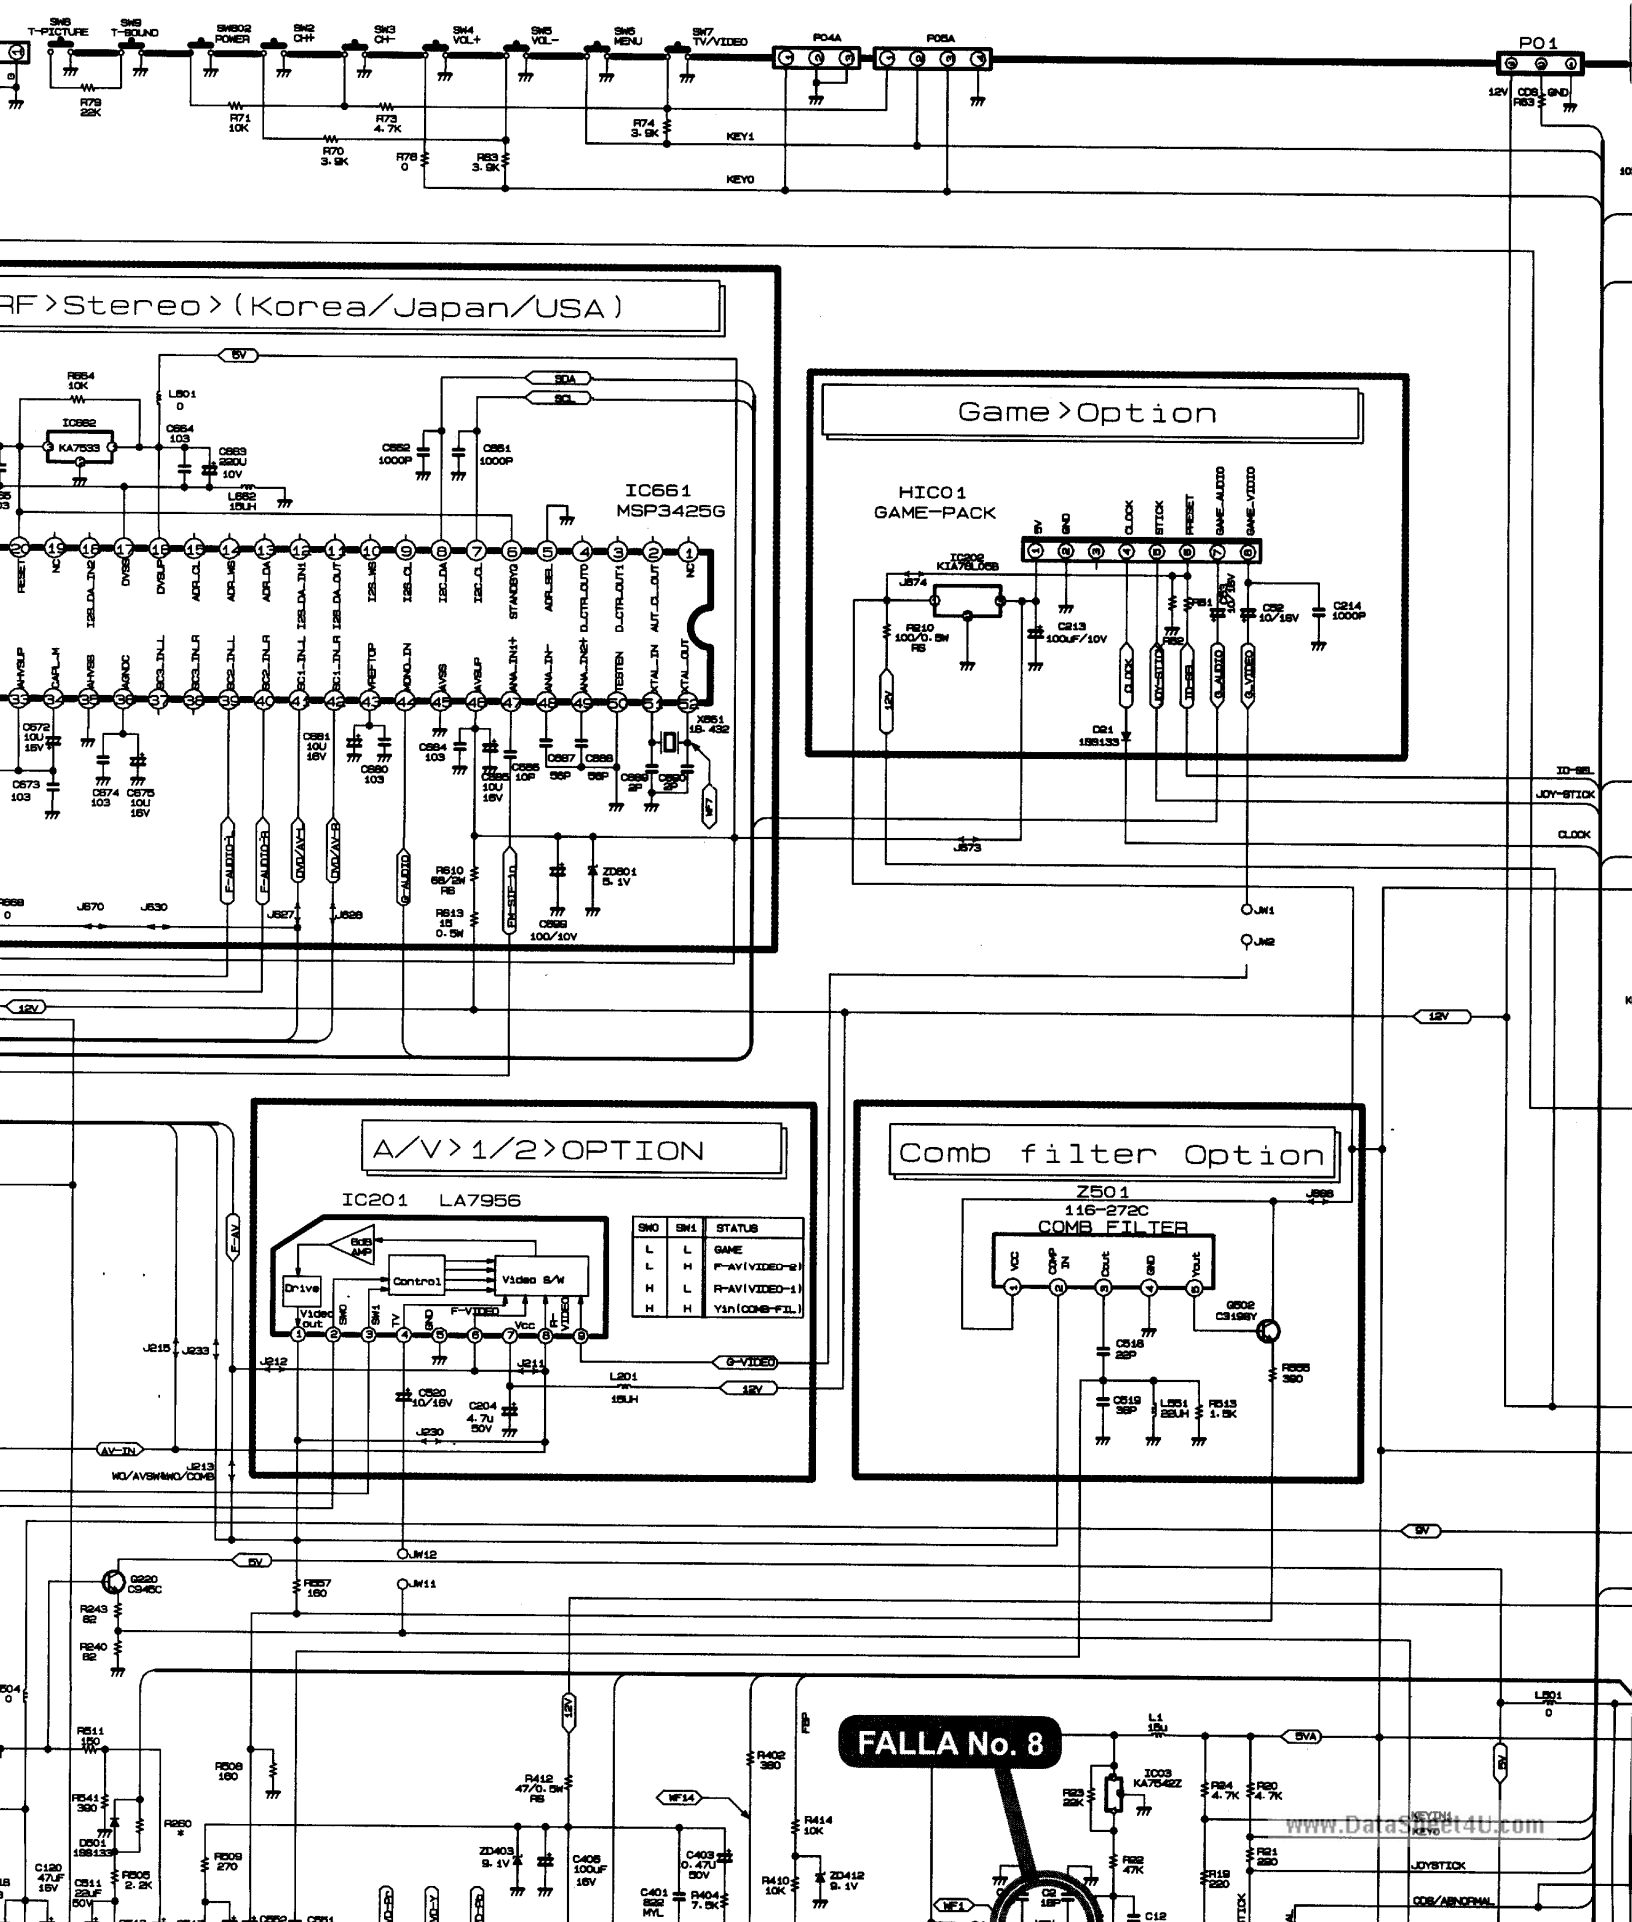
SW8 T-PICTURE
SW9 T-SOUND
SW802 POWER
SW2 CH+
SW3 CH-
SW4 VOL+
SW5 VOL-
SW6 MENU
SW7 TV/VIDEO
P04A
P05A
P01
R79 22K
R71 10K
R73 4.7K
R70 3.9K
R78 0
R63 3.9K
R74 3.9K
KEY1
KEY0
12V CDS GND
R83

RF>Stereo>(Korea/Japan/USA)

5V
SDA
SCL
R664 10K
L601 0
IC662 KA7533
C664 103
C663 220U 10V
L662 15UH
C662 1000P
C661 1000P
IC661 MSP3425G

RESET NC I2S_DA_IN2 DVSS DVSUP ADR_CL ADR_WS ADR_DA I2S_DA_IN1 I2S_DA_OUT I2S_WS I2S_CL I2C_DA I2C_CL STANDBYQ ADR_SEL D_CTR_OUT0 D_CTR_OUT1 AUT_CL_OUT NC
AHVSUP CAPL_M AHVSS AGNDC SC3_IN_L SC3_IN_R SC2_IN_L SC2_IN_R SC1_IN_L SC1_IN_R VREFTOP MONO_IN AVSS AVSUP ANA_IN1+ ANA_IN- ANA_IN2+ TESTEN XTAL_IN XTAL_OUT

C672 10U 16V
C673 103
C674 103
C675 10U 16V
C681 10U 16V
C680 103
C684 103
C685 10U 16V
C686 10P
C687 56P
C688 56P
C689 2P
C690 2P
X661 18.432
WF7
F-AUDIO-L
F-AUDIO-R
DVD/AV-L
DVD/AV-R
G-AUDIO
R610 68/2W RS
R613 15 0.5W
FM-STF-IN
ZD601 5.1V
C699 100/10V
R668 0
J670
J630
J627
J628
12V

Game>Option
HIC01 GAME-PACK
5V GND CLOCK STICK PRESET GAME_AUDIO GAME_VIDEO
IC202 KIA78L05B
J674
R610 100/0.5W RS
C213 100uF/10V
R61
R62
C51 10/16V
C52 10/16V
C214 1000P
12V
CLOCK
JOY-STICK
ID-SEL
G-AUDIO
G-VIDEO
D21 1SS133
J673
JW1
JW2
ID-SEL
JOY-STICK
CLOCK
12V

A/V>1/2>OPTION
IC201 LA7956
6dB AMP
Drive
Control
Video S/W
Video out
SW0 SW1 TV GND F-VIDEO Vcc R-VIDEO

| SW0 | SW1 | STATUS |
|---|---|---|
| L | L | GAME |
| L | H | F-AV(VIDEO-2) |
| H | L | R-AV(VIDEO-1) |
| H | H | Yin(COMB-FIL) |

J215
J233
J212
J211
G-VIDEO
L201 15UH
12V
C520 10/16V
C204 4.7u 50V
J230
AV-IN
J213 WO/AVSWWO/COMB
F-AV

Comb filter Option
Z501 116-272C COMB FILTER
Vcc COMP IN Cout GND Yout
J566
Q502 C3198Y
C518 22P
R555 390
C519 39P
L551 22UH
R513 1.5K

9V
5V
JW12
JW11
Q220 C945C
R657 160
R243 82
R240 82
R504 0
R511 150
R541 390
D501 1SS133
R506 160
R260 *
R505 2.2K
R509 270
C120 47uF 16V
C511 22uF 50V
12V
R412 47/0.5W RS
WF14
ZD403 9.1V
C408 100uF 16V
C401 822 MYL
C403 0.47U 50V
R404 7.5K
R402 390
R414 10K
R410 10K
ZD412 9.1V
FBP
WF1
C2 18P
C12
FALLA No. 8
L1 15u
5VA
IC03 KA7542Z
R23 22K
R22 47K
R24 4.7K
R20 4.7K
R21 220
R19 220
KEYIN1 KEY0
JOYSTICK
CDS/ABNORMAL
L501 0
5V
www.DataSheet4U.com